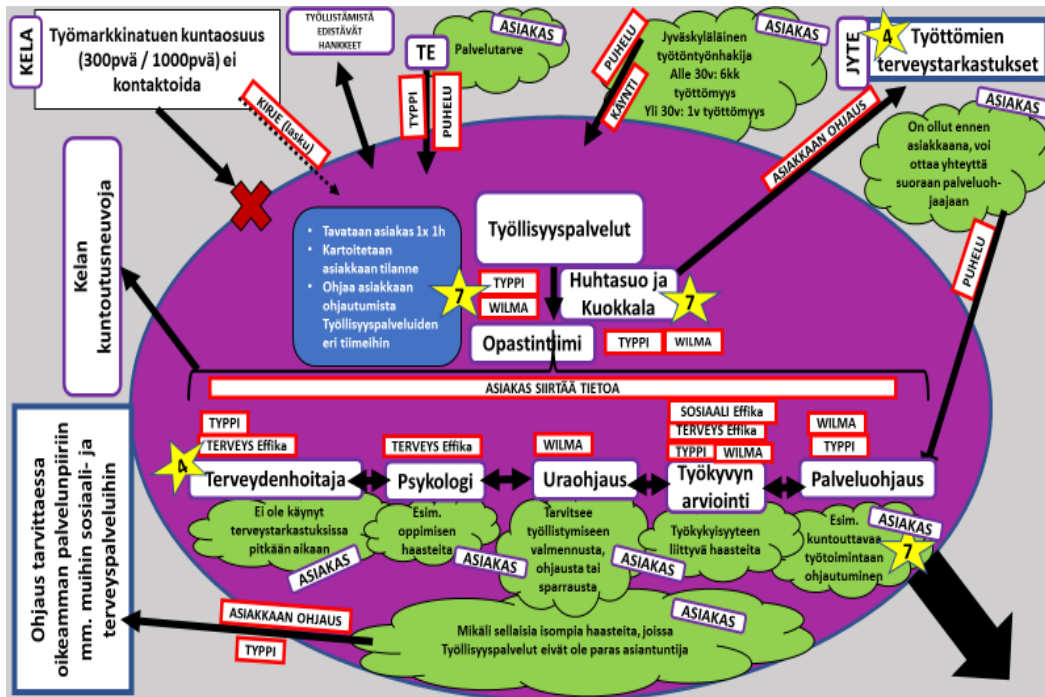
KELA
Työmarkkinatuen kuntaosuus (300pvä / 1000pvä) ei kontaktoida

KIRJE (lasku)

TYÖLLISTÄMISTÄ EDISTÄVÄT HANKKEET

TE
TYPPI
PUHELU

ASIAKAS
Palvelutarve

PUHELU
KÄYNTI

ASIAKAS
Jyväskyläläinen työtöntyönhakija
Alle 30v: 6kk työttömyys
Yli 30v: 1v työttömyys

JYTE
4
Työttömien terveystarkastukset

ASIAKAAN OHJAUS

ASIAKAS
On ollut ennen asiakkaana, voi ottaa yhteyttä suoraan palveluohjaajaan

PUHELU

Kelan kuntoutusneuvoja

• Tavataan asiakas 1x 1h
• Kartoitetaan asiakkaan tilanne
• Ohjaa asiakkaan ohjautumista Työllisyyspalveluiden eri tiimeihin

7

Työllisyyspalvelut
TYPPI
WILMA
Huhtasuo ja Kuokkala
7
Opastintiimi
TYPPI
WILMA

ASIAKAS SIIRTÄÄ TIETOA

TYPPI
TERVEYS Effika
4
Terveydenhoitaja
Ei ole käynyt terveystarkastuksissa pitkään aikaan
ASIAKAS

TERVEYS Effika
Psykologi
Esim. oppimisen haasteita

WILMA
Uraohjaus
Tarvitsee työllistymiseen valmennusta, ohjausta tai sparrausta
ASIAKAS

SOSIAALI Effika
TERVEYS Effika
TYPPI
WILMA
Työkyvyn arviointi
Työkykyisyyteen liittyvä haasteita
ASIAKAS

WILMA
TYPPI
Palveluohjaus
Esim. kuntouttavaa työtoimintaan ohjautuminen
ASIAKAS
7

Ohjaus tarvittaessa oikeamman palvelunpiiriin mm. muihin sosiaali- ja terveyspalveluihin

ASIAKKAAN OHJAUS
TYPPI

ASIAKAS
Mikäli sellaisia isompia haasteita, joissa Työllisyyspalvelut eivät ole paras asiantuntija